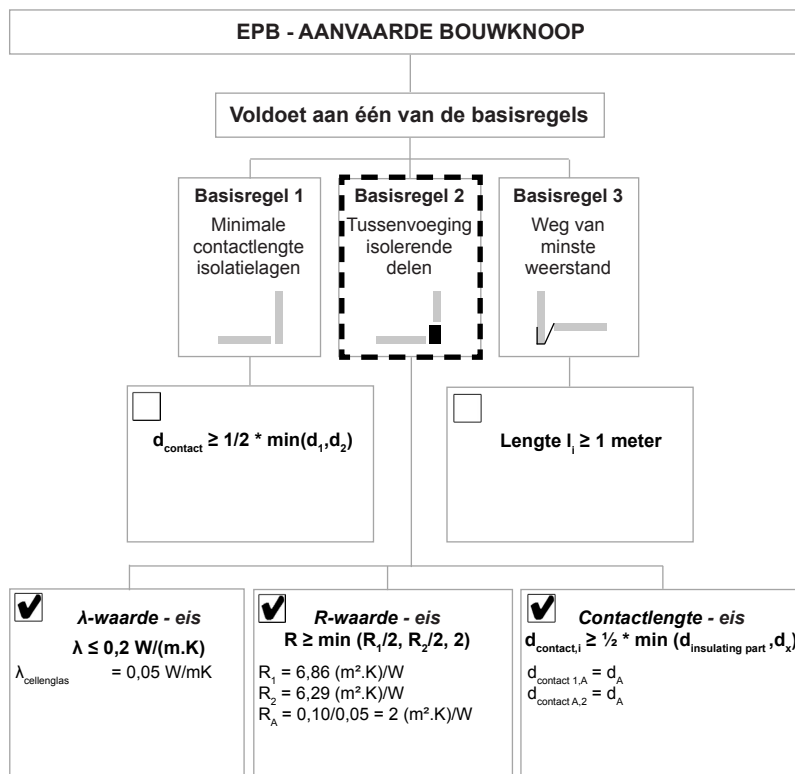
EPB - AANVAARDE BOUWKNOOP

Voldoet aan één van de basisregels

Basisregel 1
Minimale contactlengte isolatielagen

Basisregel 2
Tussenvoeging isolerende delen

Basisregel 3
Weg van minste weerstand

$d_{contact} \geq 1/2 * \min(d_1,d_2)$

Lengte $l_i \geq 1$ meter

λ-waarde - eis
$\lambda \leq 0,2$ W/(m.K)
$\lambda_{cellenglas}$ = 0,05 W/mK

R-waarde - eis
$R \geq \min(R_1/2, R_2/2, 2)$
$R_1$ = 6,86 (m².K)/W
$R_2$ = 6,29 (m².K)/W
$R_A$ = 0,10/0,05 = 2 (m².K)/W

Contactlengte - eis
$d_{contact,i} \geq ½ * \min(d_{insulating\ part}, d_x)$
$d_{contact\ 1,A} = d_A$
$d_{contact\ A,2} = d_A$